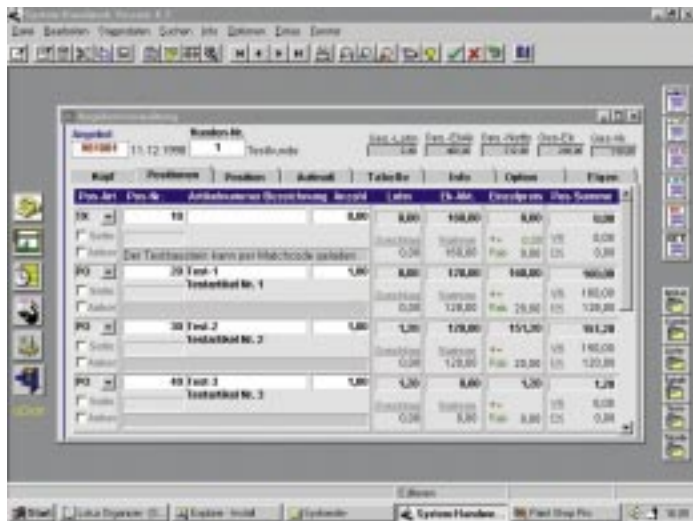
System Handwerk Version 4.0

Datei Bearbeiten Stammdaten Suchen Info Optionen Extras Fenster

Angebotsverwaltung

Angebot
11.12.1998
Kunden-Nr.
1
Textilcenter

Kopf | Positionen | Position | Aufmaß | Tabelle | Info | Option | Eigene

| Pos-Art | Pos-Nr. | Artikelnummer/Bezeichnung | Anzahl | Lohn | EK-Mat. | Einzelpreis | Pos-Summe |
|---|---|---|---|---|---|---|---|
| TX | 10 | | 0,00 | 0,00 | 150,00 | 0,00 | 0,00 |
| | | Der Textbaustein kann per Matchcode geladen | | 0,00 | 150,00 | 0,00 | 0,00 |
| PO | 20 | Test-1 Testartikel Nr. 1 | 1,00 | 0,00 | 120,00 | 140,00 | 160,00 |
| | | | | 0,00 | 120,00 | 20,00 | 120,00 |
| PO | 30 | Test-2 Testartikel Nr. 2 | 1,00 | 1,20 | 120,00 | 151,20 | 161,20 |
| | | | | 0,00 | 120,00 | 20,00 | 120,00 |
| PO | 40 | Test-3 Testartikel Nr. 3 | 1,00 | 1,20 | 0,00 | 1,20 | 1,20 |
| | | | | 0,00 | 0,00 | 0,00 | 0,00 |

Editieren

Start | Lotus Organizer | Explorer | Systemdat | System Handwerk | Paint Shop Pro